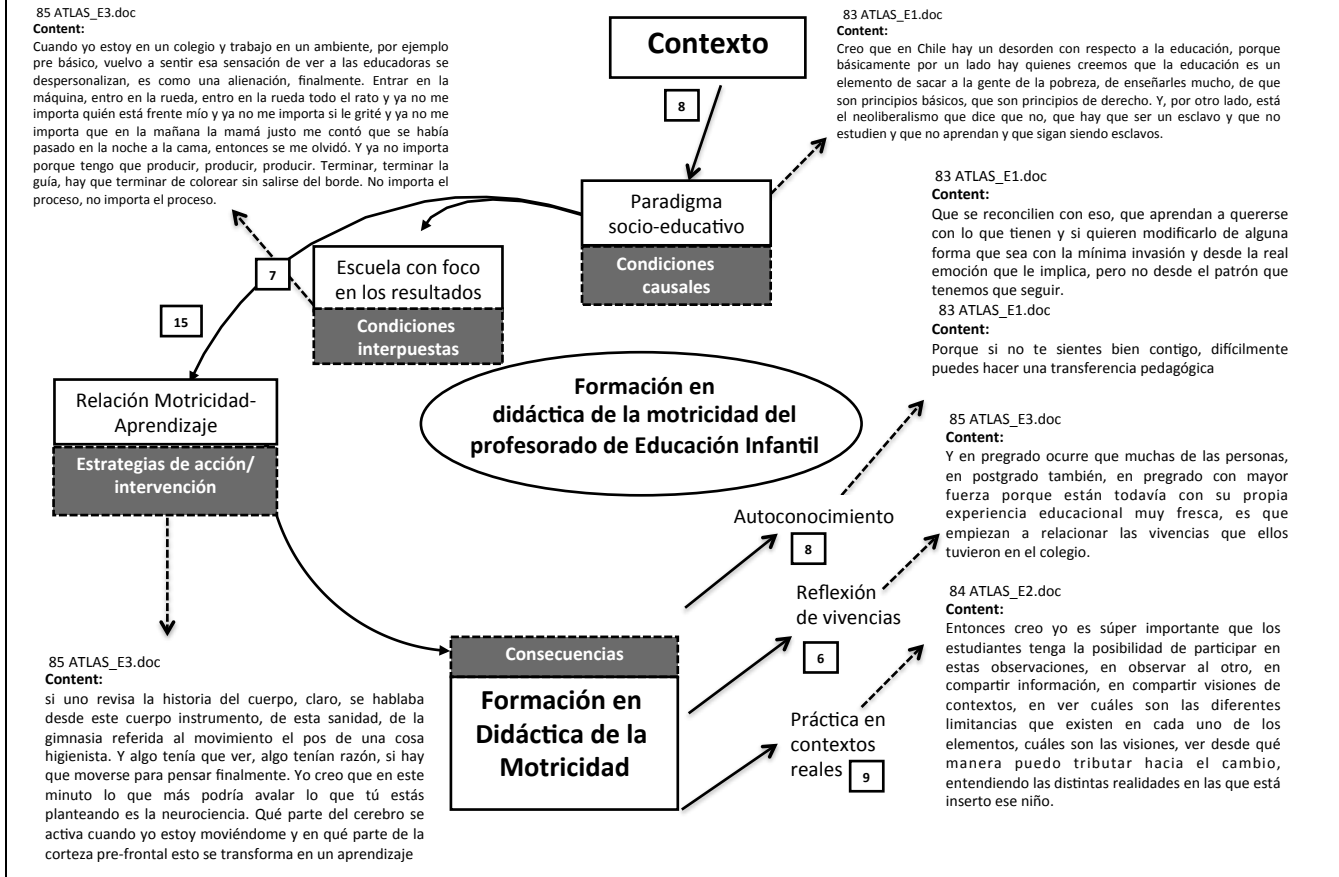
85 ATLAS_E3.doc
Content:
Cuando yo estoy en un colegio y trabajo en un ambiente, por ejemplo pre básico, vuelvo a sentir esa sensación de ver a las educadoras se despersonalizan, es como una alienación, finalmente. Entrar en la máquina, entro en la rueda, entro en la rueda todo el rato y ya no me importa quién está frente mío y ya no me importa si le grité y ya no me importa que en la mañana la mamá justo me contó que se había pasado en la noche a la cama, entonces se me olvidó. Y ya no importa porque tengo que producir, producir, producir. Terminar, terminar la guía, hay que terminar de colorear sin salirse del borde. No importa el proceso, no importa el proceso.

Contexto

8

83 ATLAS_E1.doc
Content:
Creo que en Chile hay un desorden con respecto a la educación, porque básicamente por un lado hay quienes creemos que la educación es un elemento de sacar a la gente de la pobreza, de enseñarles mucho, de que son principios básicos, que son principios de derecho. Y, por otro lado, está el neoliberalismo que dice que no, que hay que ser un esclavo y que no estudien y que no aprendan y que sigan siendo esclavos.

Paradigma socio-educativo

Condiciones causales

83 ATLAS_E1.doc
Content:
Que se reconcilien con eso, que aprendan a quererse con lo que tienen y si quieren modificarlo de alguna forma que sea con la mínima invasión y desde la real emoción que le implica, pero no desde el patrón que tenemos que seguir.

83 ATLAS_E1.doc
Content:
Porque si no te sientes bien contigo, difícilmente puedes hacer una transferencia pedagógica

7

Escuela con foco en los resultados

Condiciones interpuestas

15

Relación Motricidad-Aprendizaje

Estrategias de acción/ intervención

Formación en didáctica de la motricidad del profesorado de Educación Infantil

85 ATLAS_E3.doc
Content:
Y en pregrado ocurre que muchas de las personas, en postgrado también, en pregrado con mayor fuerza porque están todavía con su propia experiencia educacional muy fresca, es que empiezan a relacionar las vivencias que ellos tuvieron en el colegio.

Autoconocimiento

8

Reflexión de vivencias

6

84 ATLAS_E2.doc
Content:
Entonces creo yo es súper importante que los estudiantes tenga la posibilidad de participar en estas observaciones, en observar al otro, en compartir información, en compartir visiones de contextos, en ver cuáles son las diferentes limitancias que existen en cada uno de los elementos, cuáles son las visiones, ver desde qué manera puedo tributar hacia el cambio, entendiendo las distintas realidades en las que está inserto ese niño.

85 ATLAS_E3.doc
Content:
si uno revisa la historia del cuerpo, claro, se hablaba desde este cuerpo instrumento, de esta sanidad, de la gimnasia referida al movimiento el pos de una cosa higienista. Y algo tenía que ver, algo tenían razón, si hay que moverse para pensar finalmente. Yo creo que en este minuto lo que más podría avalar lo que tú estás planteando es la neurociencia. Qué parte del cerebro se activa cuando yo estoy moviéndome y en qué parte de la corteza pre-frontal esto se transforma en un aprendizaje

Consecuencias

Formación en Didáctica de la Motricidad

Práctica en contextos reales

9